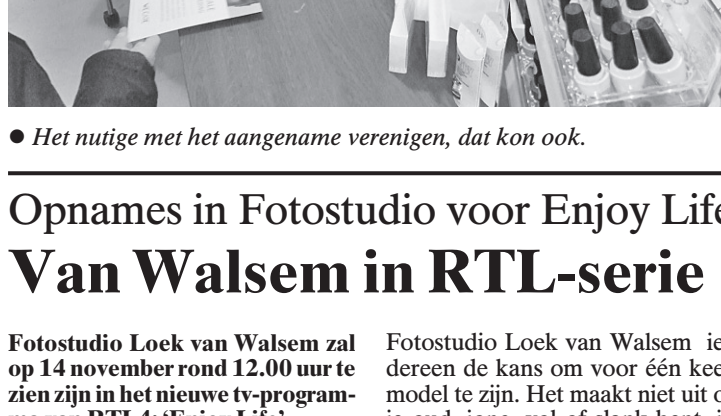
● Het nutige met het aangename verenigen, dat kon ook.

Opnames in Fotostudio voor Enjoy Life

Van Walsem in RTL-serie

Fotostudio Loek van Walsem zal op 14 november rond 12.00 uur te zien zijn in het nieuwe tv-programma van RTL 4: 'Enjoy Life'.

Fotostudio Loek van Walsem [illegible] dereen de kans om voor één kee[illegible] model te zijn. Het maakt niet uit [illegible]